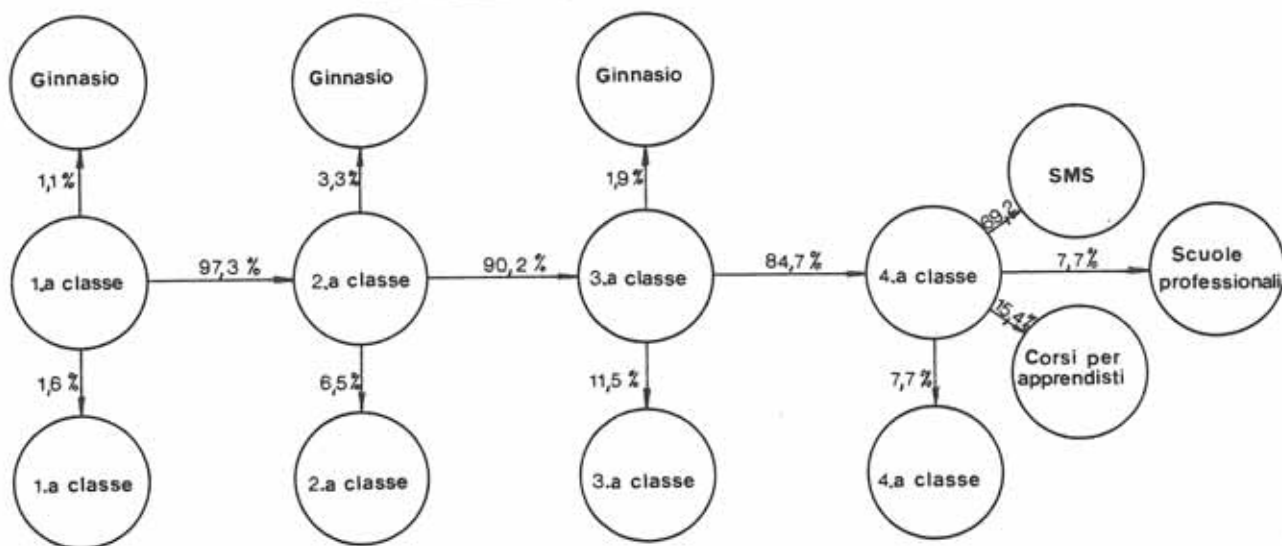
Ginnasio

1,1 %

1,a classe

97,3 %

1,6 %

1.a classe

Ginnasio

3,3 %

2,a classe

90,2 %

6,5 %

2.a classe

Ginnasio

1,9 %

3,a classe

84,7 %

11,5 %

3.a classe

SMS

69,2

4,a classe

7,7 %

Scuole professionali

15,4 %

Corsi per apprendisti

7,7 %

4,a classe